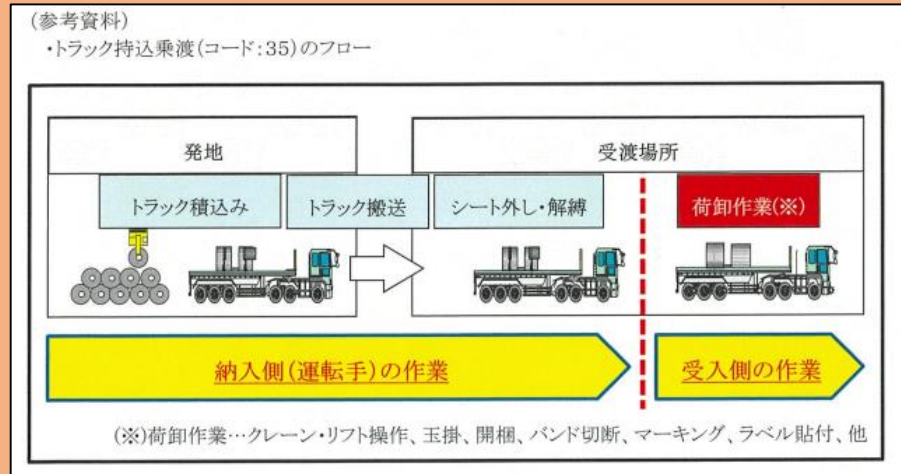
(参考資料)
・トラック持込乗渡(コード:35)のフロー

発地

受渡場所

トラック積込み

トラック搬送

シート外し・解縛

荷卸作業(※)

納入側(運転手)の作業

受入側の作業

(※)荷卸作業…クレーン・リフト操作、玉掛、開梱、バンド切断、マーキング、ラベル貼付、他